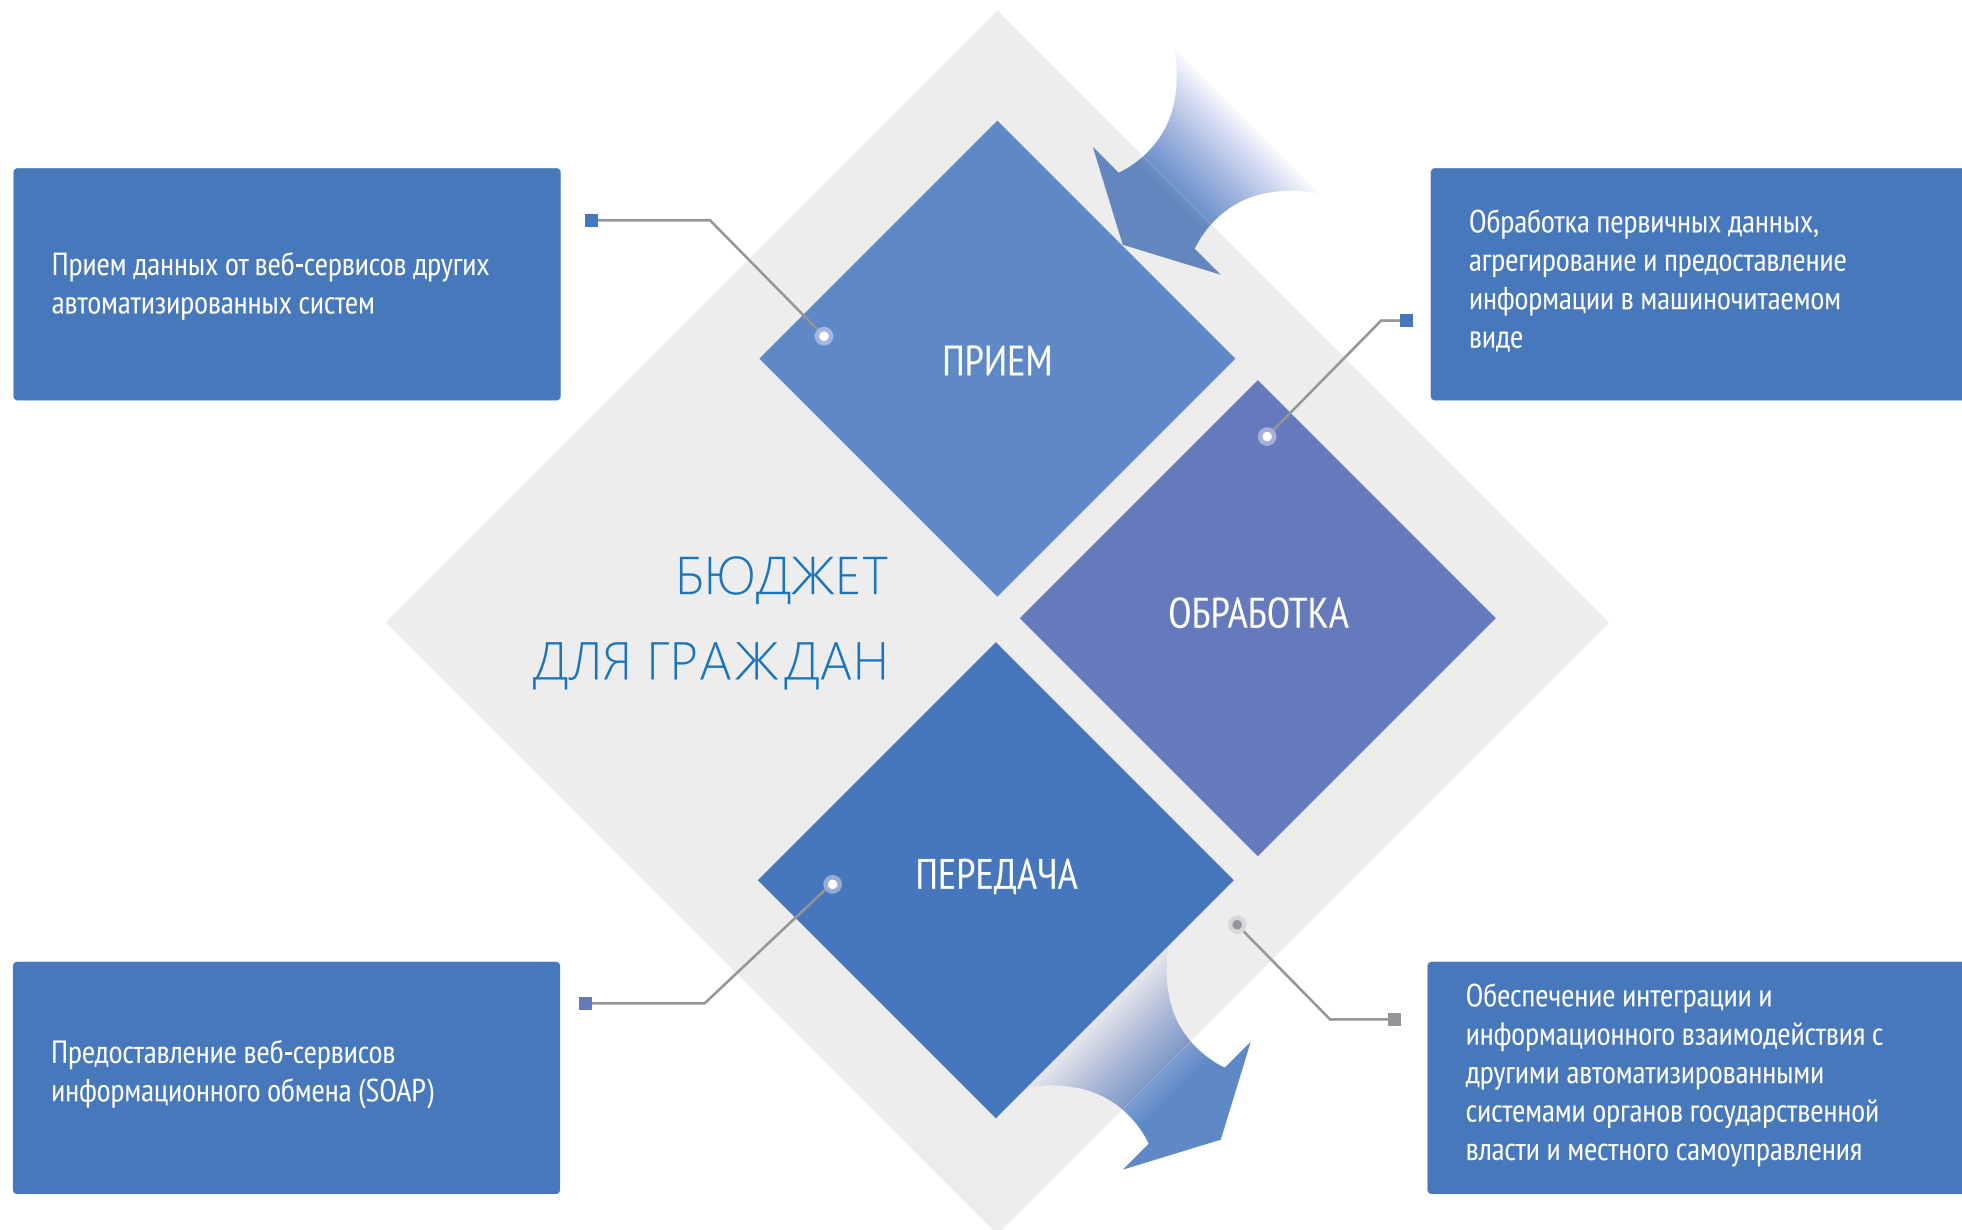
Прием данных от веб-сервисов других автоматизированных систем

ПРИЕМ

Обработка первичных данных, агрегирование и предоставление информации в машиночитаемом виде

БЮДЖЕТ
ДЛЯ ГРАЖДАН

ОБРАБОТКА

ПЕРЕДАЧА

Предоставление веб-сервисов информационного обмена (SOAP)

Обеспечение интеграции и информационного взаимодействия с другими автоматизированными системами органов государственной власти и местного самоуправления